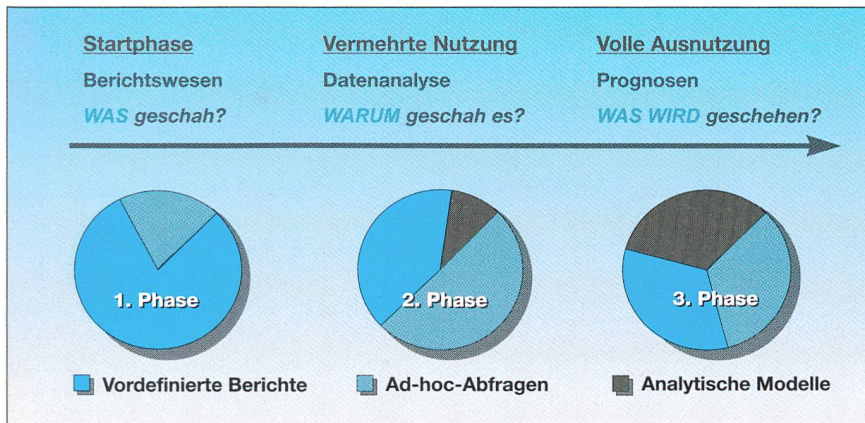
Startphase
Berichtswesen
WAS geschah?

Vermehrte Nutzung
Datenanalyse
WARUM geschah es?

Volle Ausnutzung
Prognosen
WAS WIRD geschehen?

1. Phase

2. Phase

3. Phase

Vordefinierte Berichte

Ad-hoc-Abfragen

Analytische Modelle